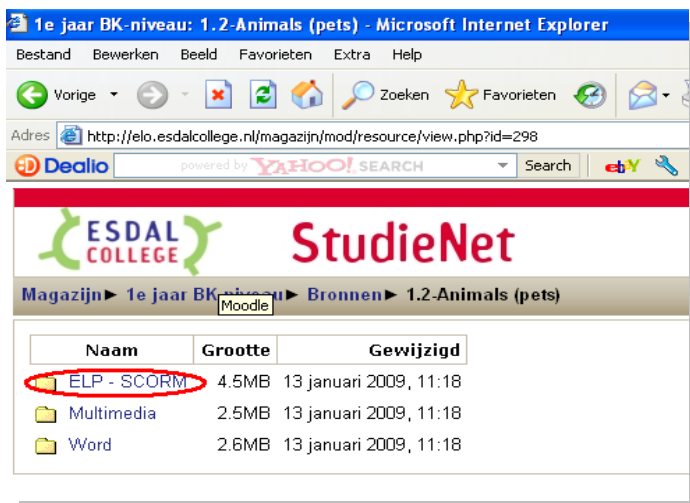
1e jaar BK-niveau: 1.2-Animals (pets) - Microsoft Internet Explorer

Bestand Bewerken Beeld Favorieten Extra Help

Vorige Zoeken Favorieten

Adres http://elo.esdalcollege.nl/magazijn/mod/resource/view.php?id=298

Dealio powered by YAHOO! SEARCH Search ebY

ESDAL COLLEGE StudieNet

Magazijn ► 1e jaar BK-niveau ► Bronnen ► 1.2-Animals (pets)

Moodle

| Naam | Grootte | Gewijzigd |
|---|---|---|
| ELP - SCORM | 4.5MB | 13 januari 2009, 11:18 |
| Multimedia | 2.5MB | 13 januari 2009, 11:18 |
| Word | 2.6MB | 13 januari 2009, 11:18 |